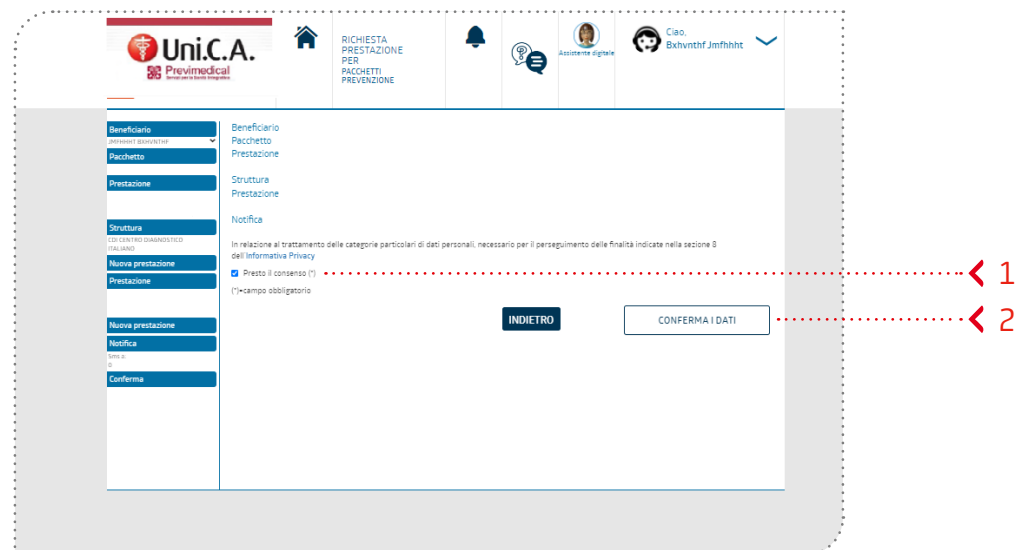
Uni.C.A.
Previmedical
Servizi per la Sanità Integrativa

RICHIESTA PRESTAZIONE PER PACCHETTI PREVENZIONE

Assistente digitale

Ciao,
Bxhvnthf Jmfhhht

Beneficiario
JMFHHHT BXHVNTHF
Pacchetto
Prestazione
Struttura
CDI CENTRO DIAGNOSTICO ITALIANO
Nuova prestazione
Prestazione
Nuova prestazione
Notifica
Sms o:
0
Conferma

Beneficiario
Pacchetto
Prestazione

Struttura
Prestazione

Notifica

In relazione al trattamento delle categorie particolari di dati personali, necessario per il perseguimento delle finalità indicate nella sezione 8 dell Informativa Privacy

Presto il consenso (*)

(*)=campo obbligatorio

INDIETRO

CONFERMA I DATI

1

2